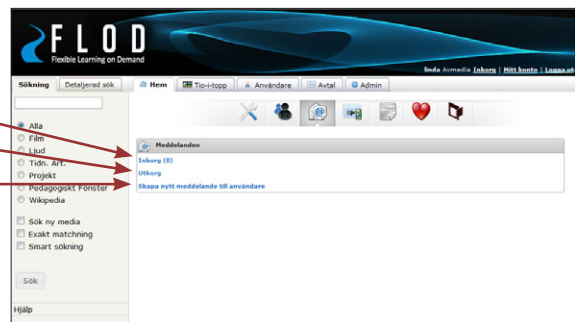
FLOD
Flexible Learning on Demand

linda Avmedia Inkorg | Mitt konto | Logga ut

Sökning | Detaljerad sök

Hem | Tio-i-topp | Användare | Avtal | Admin

Alla
Film
Ljud
Tidn. Art.
Projekt
Pedagogiskt Fönster
Wikipedia

Sök ny media
Exakt matchning
Smart sökning

Sök

Hjälp

Meddelanden

Inkorg (0)
Utkorg
Skapa nytt meddelande till användare